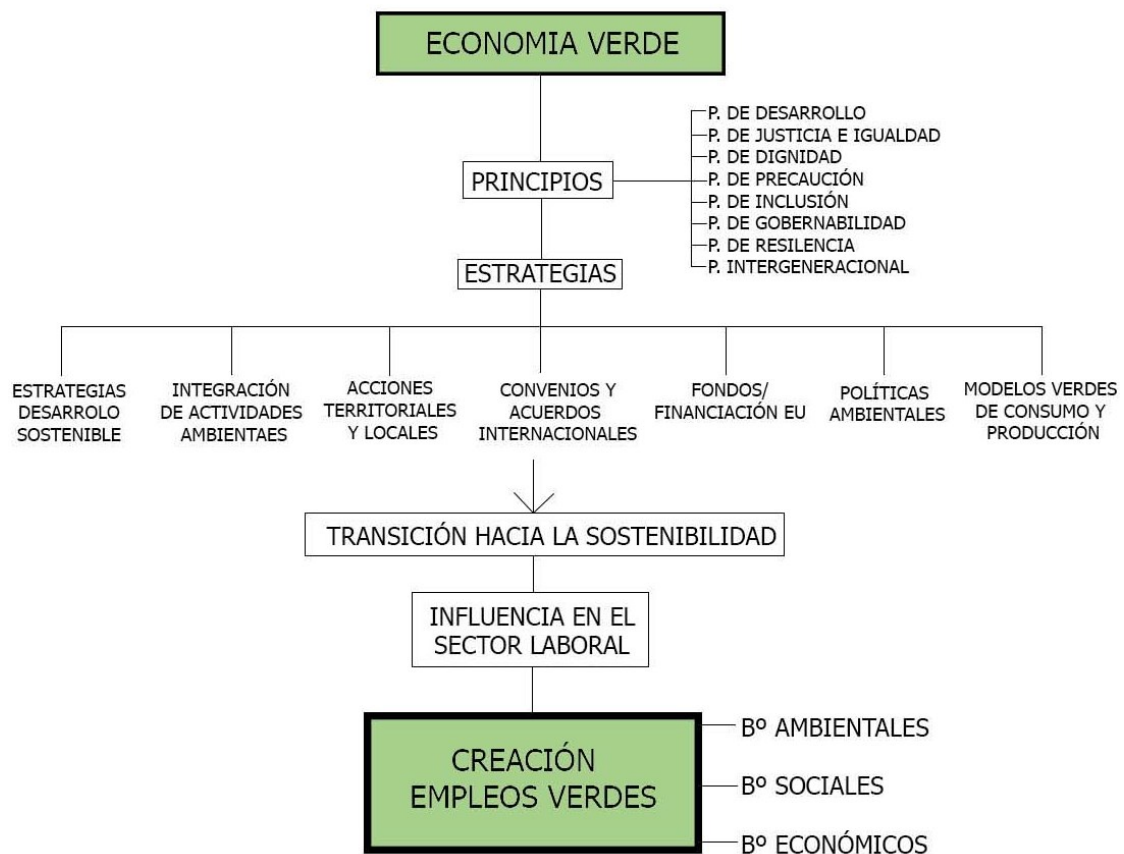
ECONOMIA VERDE

PRINCIPIOS

P. DE DESARROLLO
P. DE JUSTICIA E IGUALDAD
P. DE DIGNIDAD
P. DE PRECAUCIÓN
P. DE INCLUSIÓN
P. DE GOBERNABILIDAD
P. DE RESILENCIA
P. INTERGENERACIONAL

ESTRATEGIAS

ESTRATEGIAS DESARROLO SOSTENIBLE

INTEGRACIÓN DE ACTIVIDADES AMBIENTAES

ACCIONES TERRITORIALES Y LOCALES

CONVENIOS Y ACUERDOS INTERNACIONALES

FONDOS/ FINANCIACIÓN EU

POLÍTICAS AMBIENTALES

MODELOS VERDES DE CONSUMO Y PRODUCCIÓN

TRANSICIÓN HACIA LA SOSTENIBILIDAD

INFLUENCIA EN EL SECTOR LABORAL

CREACIÓN EMPLEOS VERDES

Bº AMBIENTALES
Bº SOCIALES
Bº ECONÓMICOS